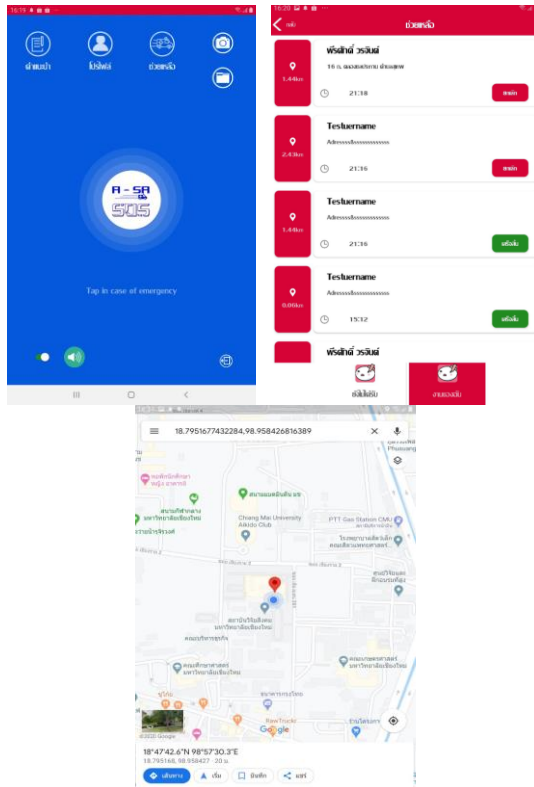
16:19

คำแนะนำ

โปรไฟล์

ช่วยเหลือ

A - SA

SOS

Tap in case of emergency

16:20

กลับ

ช่วยเหลือ

1.44km

พีรศักดิ์ วรจินต์

16 ถ. ฉลองกรุง ต.ช้างเผือก

21:38

ยกเลิก

2.43km

Testusername

Adressssssssssssssss

21:36

ยกเลิก

1.44km

Testusername

Adressssssssssssssss

21:36

เริ่มต้น

0.06km

Testusername

Adressssssssssssssss

15:32

เริ่มต้น

พีรศักดิ์ วรจินต์

ยังไม่ได้รับ

งานของฉัน

16:31

18.7951677432284,98.958426816389

สนามฟุตบอลมหาวิทยาลัย

Chiang Mai University Aikido Club

PTT Gas Station CMU

คณะวิศวกรรมศาสตร์

Google

©2020 Google

18°47'42.6"N 98°57'30.3"E

18.795168, 98.958427 · 20 ม.

เส้นทาง

เริ่ม

บันทึก

แชร์